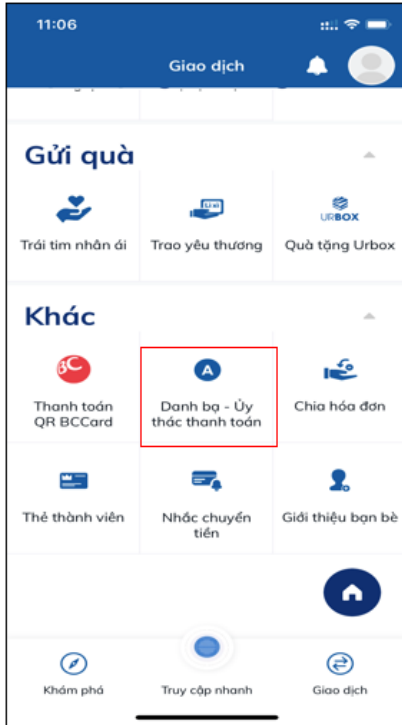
11:06

Giao dịch

Gửi quà

Trái tim nhân ái

Trao yêu thương

URBOX
Quà tặng Urbox

Khác

BC
Thanh toán QR BCCard

A
Danh bạ - Ủy thác thanh toán

Chia hóa đơn

Thẻ thành viên

Nhắc chuyển tiền

Giới thiệu bạn bè

Khám phá

Truy cập nhanh

Giao dịch